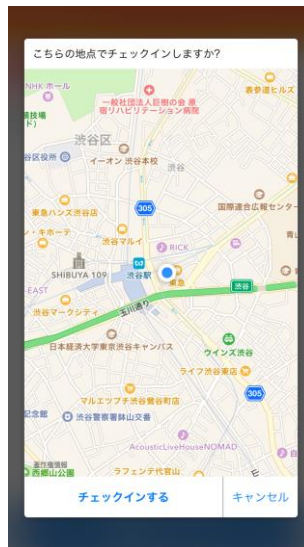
こちらの地点でチェックインしますか?

NHK ホール
表参道ヒルズ
一般社団法人 医療の会 渋谷リハビリテーション病院
渋谷区
渋谷区役所
イーオン 渋谷本校
渋谷
東急ハンズ 渋谷店
305
国際連合広報センター
ドン・キホーテ
渋谷マルイ
RICK
青山
SHIBUYA 109
渋谷駅
東急
渋谷
EAST
渋谷マークシティ
玉川通り
日本経済大学東京渋谷キャンパス
ウインズ渋谷
ライフ渋谷東店
マルエツプチ渋谷鶯谷町店
305
渋谷警察署鉢山交番
記念館
AcousticLiveHouseNOMAD
西郷山公園
ラフェンテ代官山

チェックインする
キャンセル